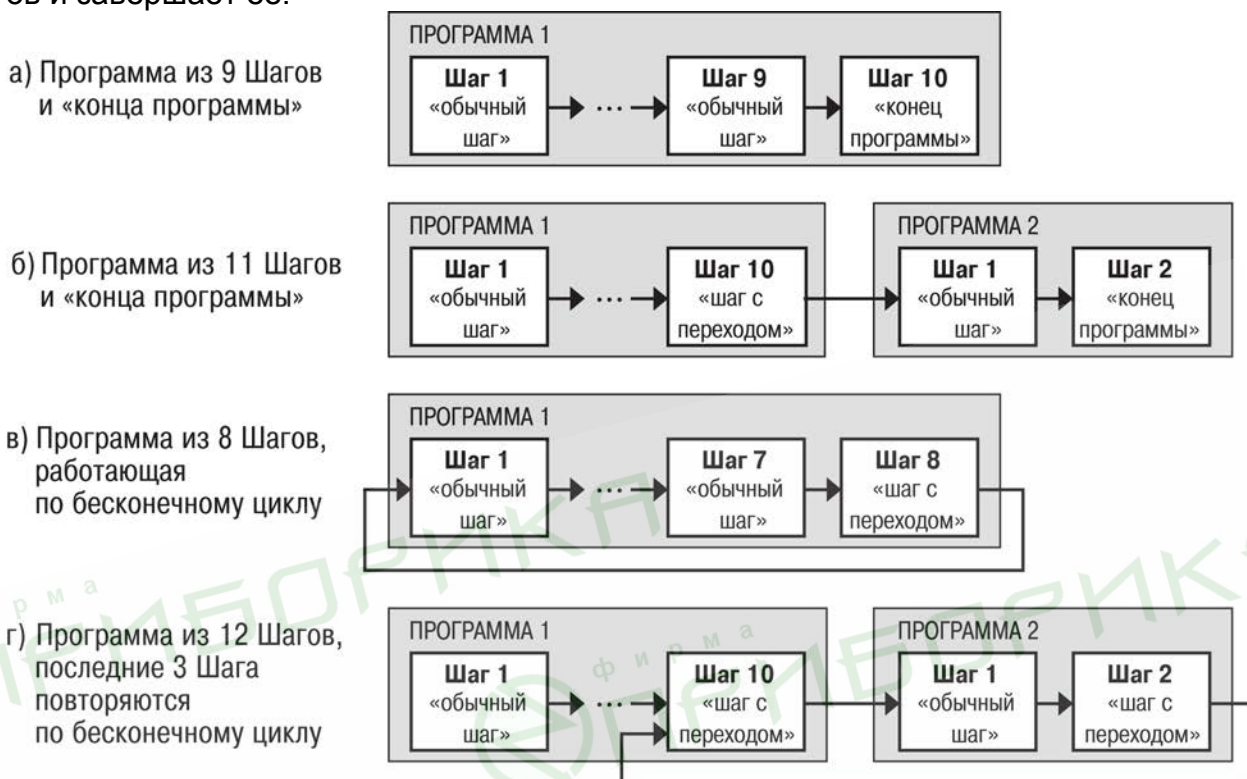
ов и завершает ее.

а) Программа из 9 Шагов и «конца программы»

ПРОГРАММА 1

Шаг 1 «обычный шаг» → ··· → Шаг 9 «обычный шаг» → Шаг 10 «конец программы»

б) Программа из 11 Шагов и «конца программы»

ПРОГРАММА 1

Шаг 1 «обычный шаг» → ··· → Шаг 10 «шаг с переходом»

ПРОГРАММА 2

Шаг 1 «обычный шаг» → Шаг 2 «конец программы»

в) Программа из 8 Шагов, работающая по бесконечному циклу

ПРОГРАММА 1

Шаг 1 «обычный шаг» → ··· → Шаг 7 «обычный шаг» → Шаг 8 «шаг с переходом»

г) Программа из 12 Шагов, последние 3 Шага повторяются по бесконечному циклу

ПРОГРАММА 1

Шаг 1 «обычный шаг» → ··· → Шаг 10 «шаг с переходом»

ПРОГРАММА 2

Шаг 1 «обычный шаг» → Шаг 2 «шаг с переходом»

фирма ПРИБОРНИК